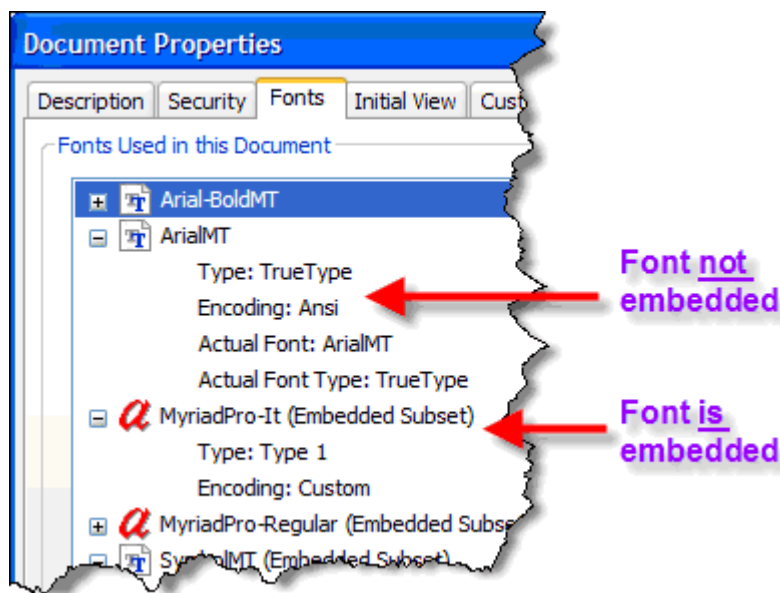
Document Properties

Description Security Fonts Initial View Cust

Fonts Used in this Document

Arial-BoldMT

ArialMT

Type: TrueType

Encoding: Ansi

Actual Font: ArialMT

Actual Font Type: TrueType

MyriadPro-It (Embedded Subset)

Type: Type 1

Encoding: Custom

MyriadPro-Regular (Embedded Subs

SymbolMT (Embedded Subset)

Font not embedded

Font is embedded